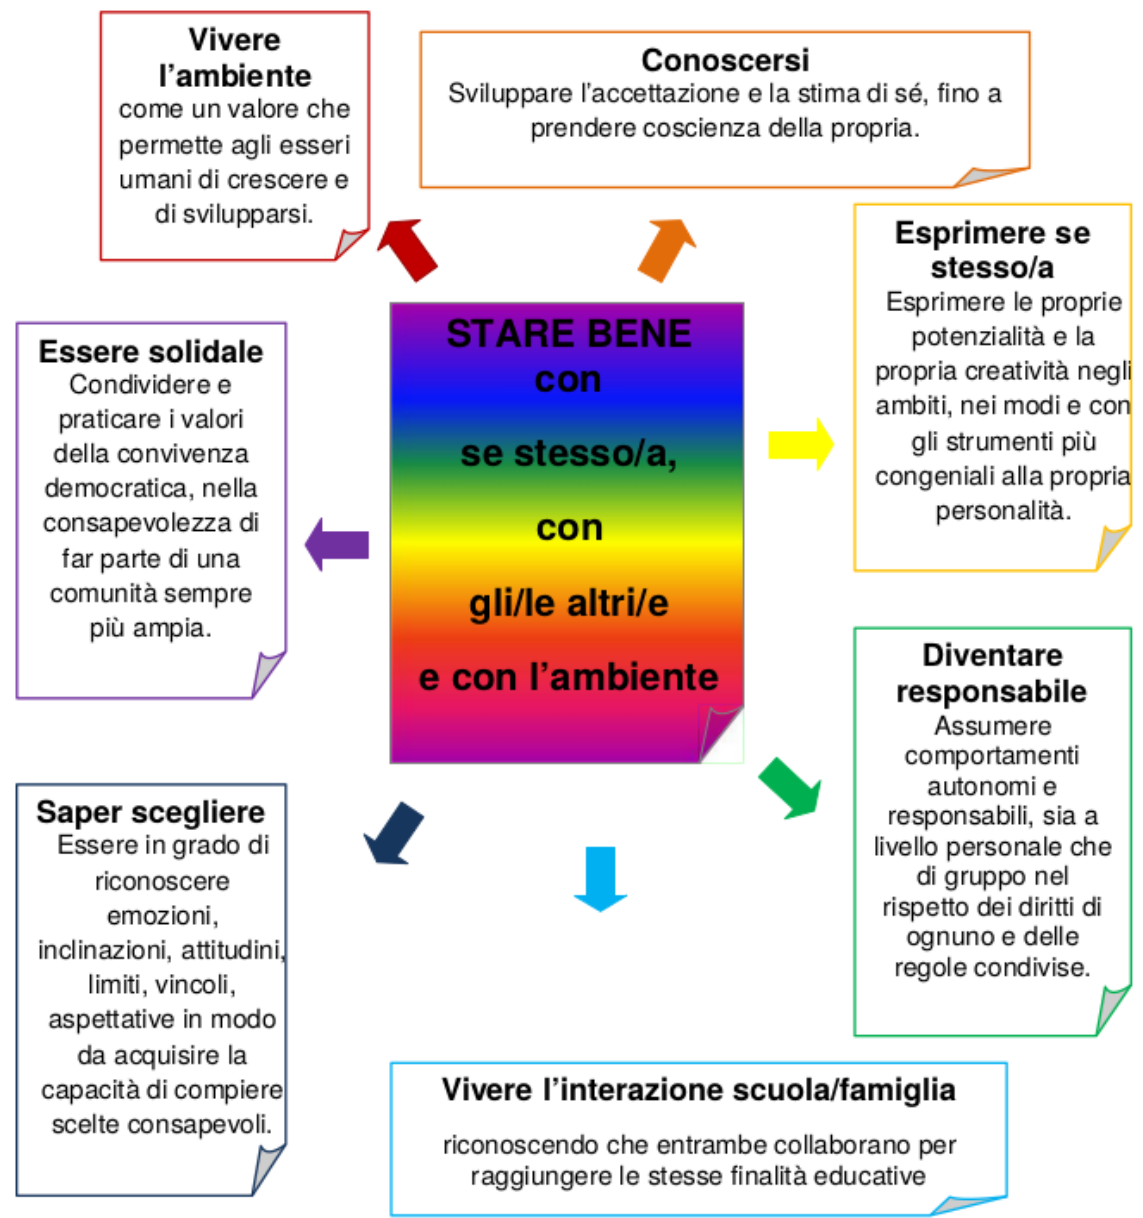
Vivere l’ambiente
come un valore che permette agli esseri umani di crescere e di svilupparsi.

Conoscersi
Sviluppare l’accettazione e la stima di sé, fino a prendere coscienza della propria.

Esprimere se stesso/a
Esprimere le proprie potenzialità e la propria creatività negli ambiti, nei modi e con gli strumenti più congeniali alla propria personalità.

Essere solidale
Condividere e praticare i valori della convivenza democratica, nella consapevolezza di far parte di una comunità sempre più ampia.

STARE BENE con se stesso/a, con gli/le altri/e e con l’ambiente

Diventare responsabile
Assumere comportamenti autonomi e responsabili, sia a livello personale che di gruppo nel rispetto dei diritti di ognuno e delle regole condivise.

Saper scegliere
Essere in grado di riconoscere emozioni, inclinazioni, attitudini, limiti, vincoli, aspettative in modo da acquisire la capacità di compiere scelte consapevoli.

Vivere l’interazione scuola/famiglia
riconoscendo che entrambe collaborano per raggiungere le stesse finalità educative